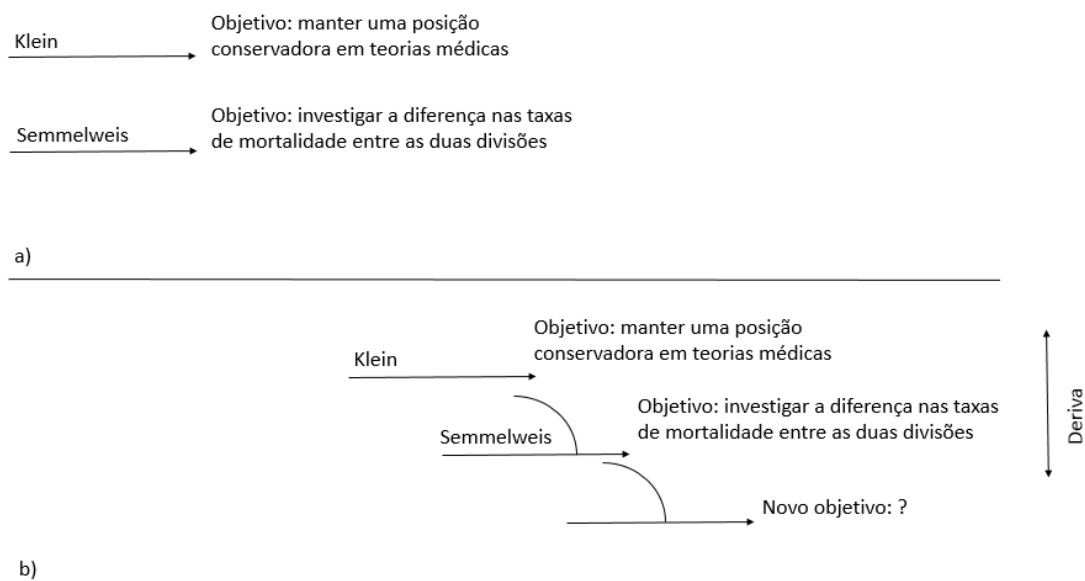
Klein

Objetivo: manter uma posição conservadora em teorias médicas

Semmelweis

Objetivo: investigar a diferença nas taxas de mortalidade entre as duas divisões

a)

Klein

Objetivo: manter uma posição conservadora em teorias médicas

Semmelweis

Objetivo: investigar a diferença nas taxas de mortalidade entre as duas divisões

Novo objetivo: ?

Deriva

b)